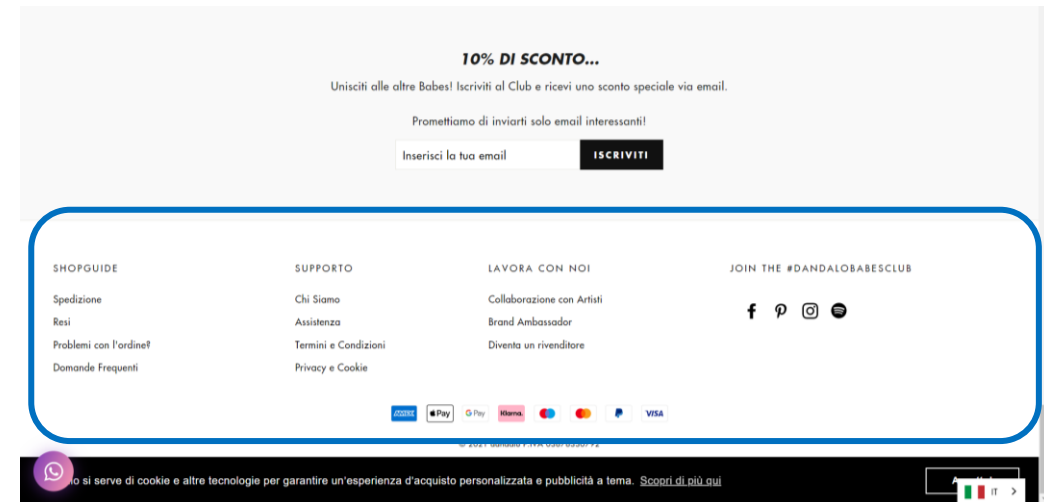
10% DI SCONTO...

Unisciti alle altre Babes! Iscriviti al Club e ricevi uno sconto speciale via email.

Promettiamo di inviarti solo email interessanti!

Inserisci la tua email

ISCRIVITI

SHOPGUIDE

Spedizione

Resi

Problemi con l'ordine?

Domande Frequenti

SUPPORTO

Chi Siamo

Assistenza

Termini e Condizioni

Privacy e Cookie

LAVORA CON NOI

Collaborazione con Artisti

Brand Ambassador

Diventa un rivenditore

JOIN THE #DANDALOBABESCLUB

AMERICAN EXPRESS Pay G Pay Klarna. VISA

© 2021 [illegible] P.IVA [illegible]

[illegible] si serve di cookie e altre tecnologie per garantire un'esperienza d'acquisto personalizzata e pubblicità a tema. Scopri di più qui

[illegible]

IT